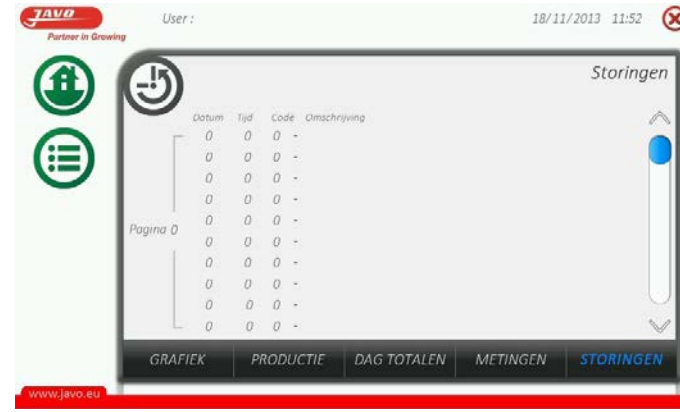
JAVO
Partner in Growing

User :

18/11/2013 11:52

Storingen

| Datum | Tijd | Code | Omschrijving |
|---|---|---|---|
| 0 | 0 | 0 | - |
| 0 | 0 | 0 | - |
| 0 | 0 | 0 | - |
| 0 | 0 | 0 | - |
| 0 | 0 | 0 | - |
| 0 | 0 | 0 | - |
| 0 | 0 | 0 | - |
| 0 | 0 | 0 | - |
| 0 | 0 | 0 | - |
| 0 | 0 | 0 | - |

Pagina 0

GRAFIEK PRODUCTIE DAG TOTALEN METINGEN STORINGEN

www.javo.eu